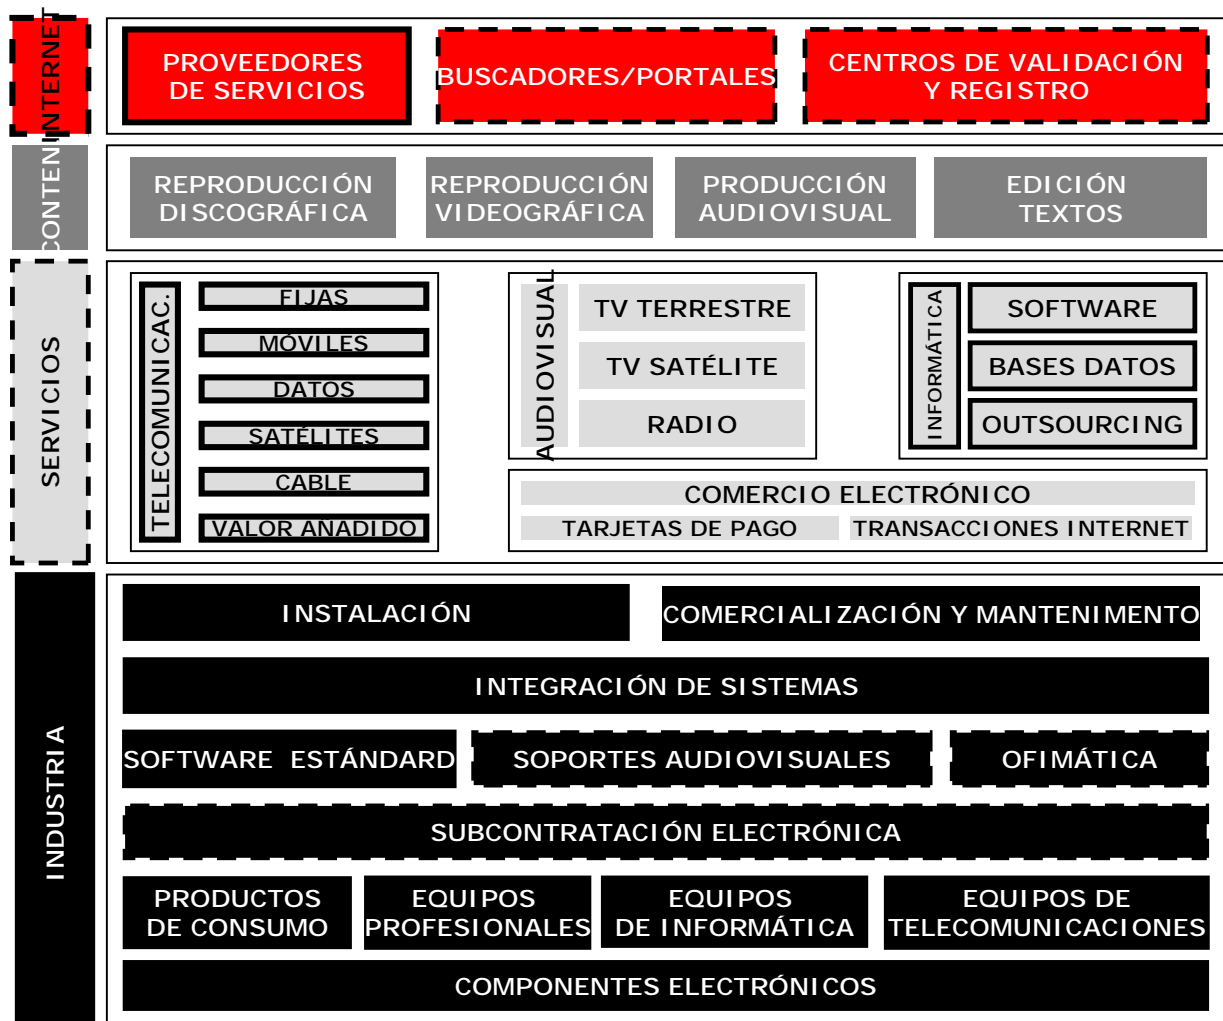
INTERNET

PROVEEDORES DE SERVICIOS

BUSCADORES/PORTALES

CENTROS DE VALIDACIÓN Y REGISTRO

CONTENI

REPRODUCCIÓN DISCOGRÁFICA

REPRODUCCIÓN VIDEOGRÁFICA

PRODUCCIÓN AUDIOVISUAL

EDICIÓN TEXTOS

SERVICIOS

TELECOMUNICAC.

FIJAS

MÓVILES

DATOS

SATÉLITES

CABLE

VALOR AÑADIDO

AUDIOVISUAL

TV TERRESTRE

TV SATÉLITE

RADIO

INFORMÁTICA

SOFTWARE

BASES DATOS

OUTSOURCING

COMERCIO ELECTRÓNICO

TARJETAS DE PAGO

TRANSACCIONES INTERNET

INDUSTRIA

INSTALACIÓN

COMERCIALIZACIÓN Y MANTENIMENTO

INTEGRACIÓN DE SISTEMAS

SOFTWARE ESTÁNDARD

SOPORTES AUDIOVISUALES

OFIMÁTICA

SUBCONTRATACIÓN ELECTRÓNICA

PRODUCTOS DE CONSUMO

EQUIPOS PROFESIONALES

EQUIPOS DE INFORMÁTICA

EQUIPOS DE TELECOMUNICACIONES

COMPONENTES ELECTRÓNICOS